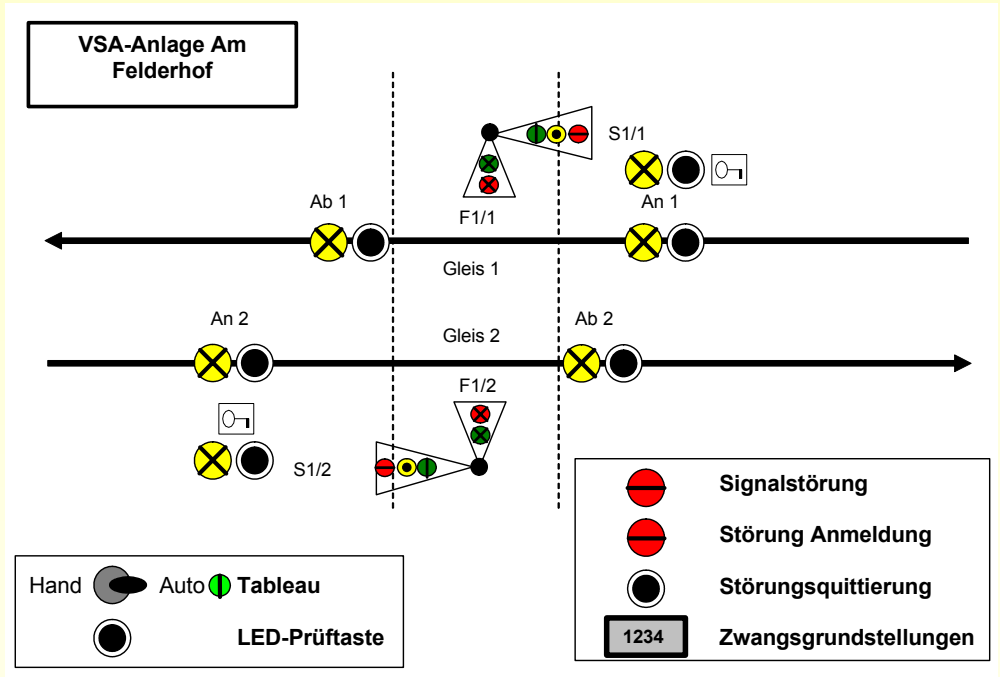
VSA-Anlage Am Felderhof

S1/1

Ab 1

F1/1

An 1

Gleis 1

An 2

Gleis 2

Ab 2

F1/2

S1/2

Signalstörung

Störung Anmeldung

Störungsquittierung

1234 Zwangsgrundstellungen

Hand Auto Tableau

LED-Prüftaste